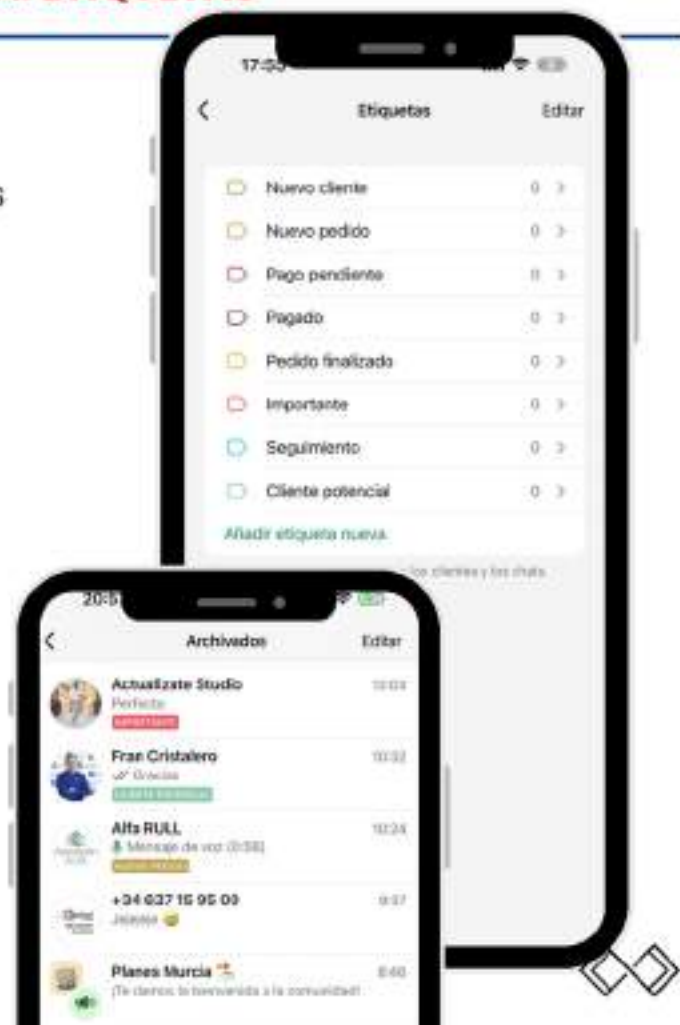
17:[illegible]

Etiquetas

Editar

Nuevo cliente 0

Nuevo pedido 0

Pago pendiente 0

Pagado 0

Pedido finalizado 0

Importante 0

Seguimiento 0

Cliente potencial 0

Añadir etiqueta nueva

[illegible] los clientes y los chats

20:5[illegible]

Archivados

Editar

Actualizate Studio
Perfecto
IMPORTANTE
10:04

Fran Cristalero
Gracias
CLIENTE POTENCIAL
10:32

Alfa RULL
Mensaje de voz (0:58)
NUEVO PEDIDO
10:24

+34 637 15 95 00
Jajajaja
9:37

Planes Murcia
¡Te damos la bienvenida a la comunidad!
8:40